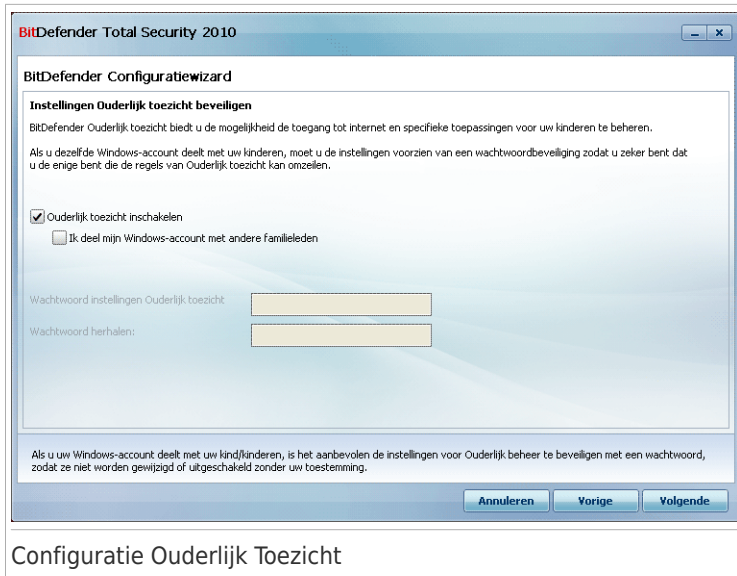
BitDefender Total Security 2010

BitDefender Configuratiewizard

Instellingen Ouderlijk toezicht beveiligen

BitDefender Ouderlijk toezicht biedt u de mogelijkheid de toegang tot internet en specifieke toepassingen voor uw kinderen te beheren.

Als u dezelfde Windows-account deelt met uw kinderen, moet u de instellingen voorzien van een wachtwoordbeveiliging zodat u zeker bent dat u de enige bent die de regels van Ouderlijk toezicht kan omzeilen.

Ouderlijk toezicht inschakelen

Ik deel mijn Windows-account met andere familieleden

Wachtwoord instellingen Ouderlijk toezicht

Wachtwoord herhalen:

Als u uw Windows-account deelt met uw kind/kinderen, is het aanbevolen de instellingen voor Ouderlijk beheer te beveiligen met een wachtwoord, zodat ze niet worden gewijzigd of uitgeschakeld zonder uw toestemming.

Annuleren | Vorige | Volgende

Configuratie Ouderlijk Toezicht